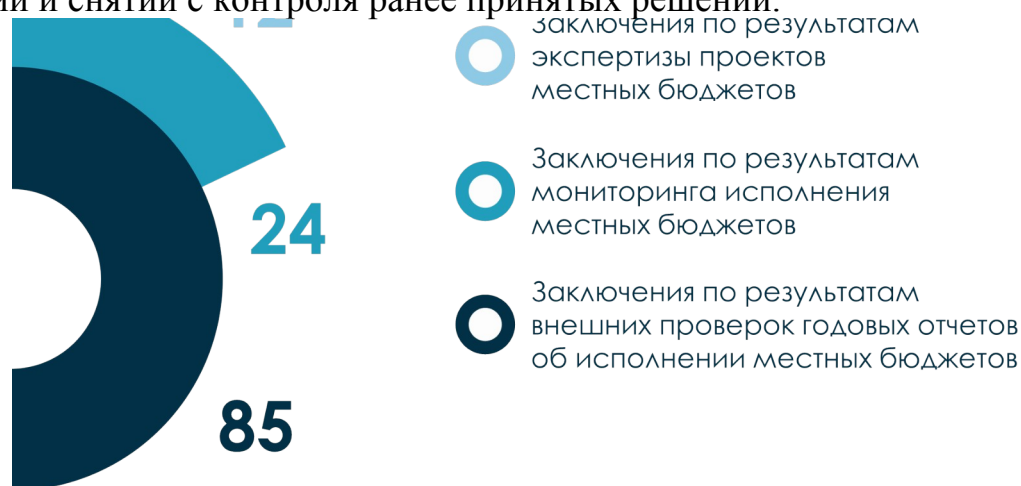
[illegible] и снятии с контроля ранее принятых решений.

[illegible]

Заключения по результатам экспертизы проектов местных бюджетов

Заключения по результатам мониторинга исполнения местных бюджетов

24

Заключения по результатам внешних проверок годовых отчетов об исполнении местных бюджетов

85